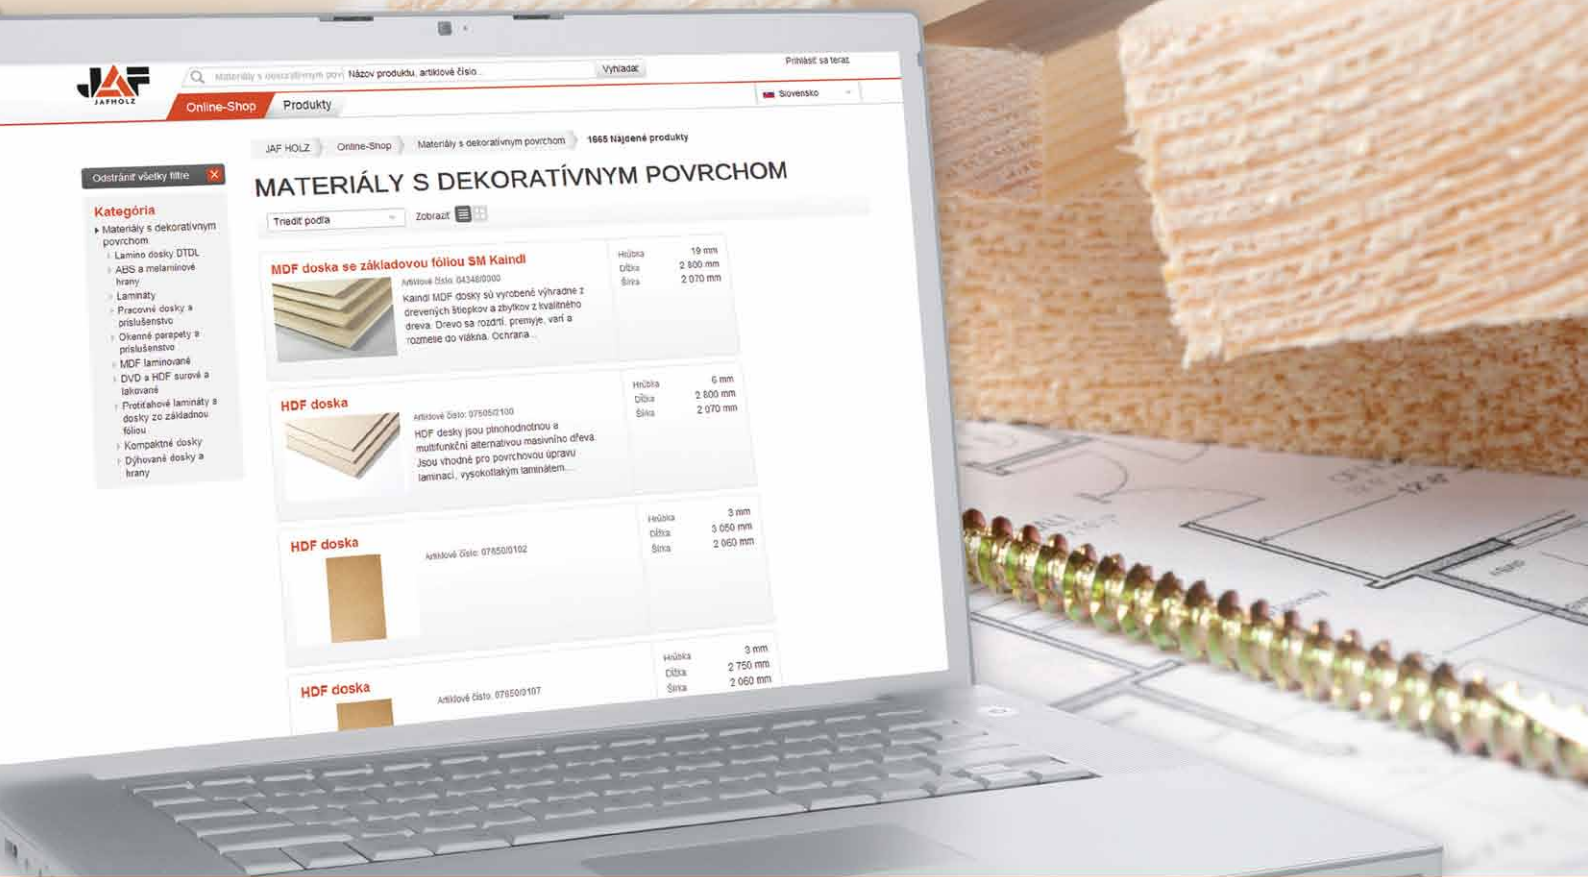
JAF
JAFHOLZ

Materiály s dekoratívnym povr Názov produktu, artiklové číslo... Vyhľadať

Prihlásiť sa teraz

Online-Shop Produkty

Slovensko

JAF HOLZ Online-Shop Materiály s dekoratívnym povrchom 1665 Nájdené produkty

Odstrániť všetky filtre

Kategória
Materiály s dekoratívnym povrchom
Lamino dosky DTDL
ABS a melamínové hrany
Lamináty
Pracovné dosky a príslušenstvo
Okenné parapety a príslušenstvo
MDF laminované
DVD a HDF surové a lakované
Protiťahové lamináty a dosky zo základnou fóliou
Kompaktné dosky
Dýhované dosky a hrany

MATERIÁLY S DEKORATÍVNYM POVRCHOM

Triediť podľa
Zobraziť

MDF doska se základovou fóliou SM Kaindl
Artiklové číslo: 04348/0000
Kaindl MDF desky sú vyrobené výhradne z drevených štiepkov a zbytkov z kvalitného dreva. Drevo sa rozdrtí, premyje, varí a rozmelie do vlákna. Ochrana...
Hrúbka 19 mm
Dĺžka 2 800 mm
Šírka 2 070 mm

HDF doska
Artiklové číslo: 07505/2100
HDF desky jsou plnohodnotnou a multifunkční alternativou masivního dřeva. Jsou vhodné pro povrchovou úpravu laminací, vysokotlakým laminátem...
Hrúbka 6 mm
Dĺžka 2 800 mm
Šírka 2 070 mm

HDF doska
Artiklové číslo: 07850/0102
Hrúbka 3 mm
Dĺžka 3 050 mm
Šírka 2 060 mm

HDF doska
Artiklové číslo: 07850/0107
Hrúbka 3 mm
Dĺžka 2 750 mm
Šírka 2 060 mm